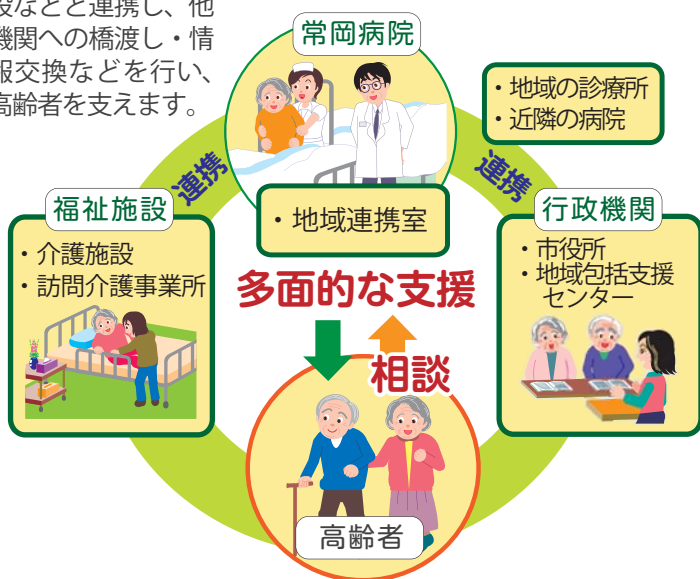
設などと連携し、他機関への橋渡し・情報交換などを行い、高齢者を支えます。

常岡病院

・地域の診療所
・近隣の病院

連携

連携

福祉施設

・介護施設
・訪問介護事業所

・地域連携室

行政機関

・市役所
・地域包括支援センター

多面的な支援

相談

高齢者